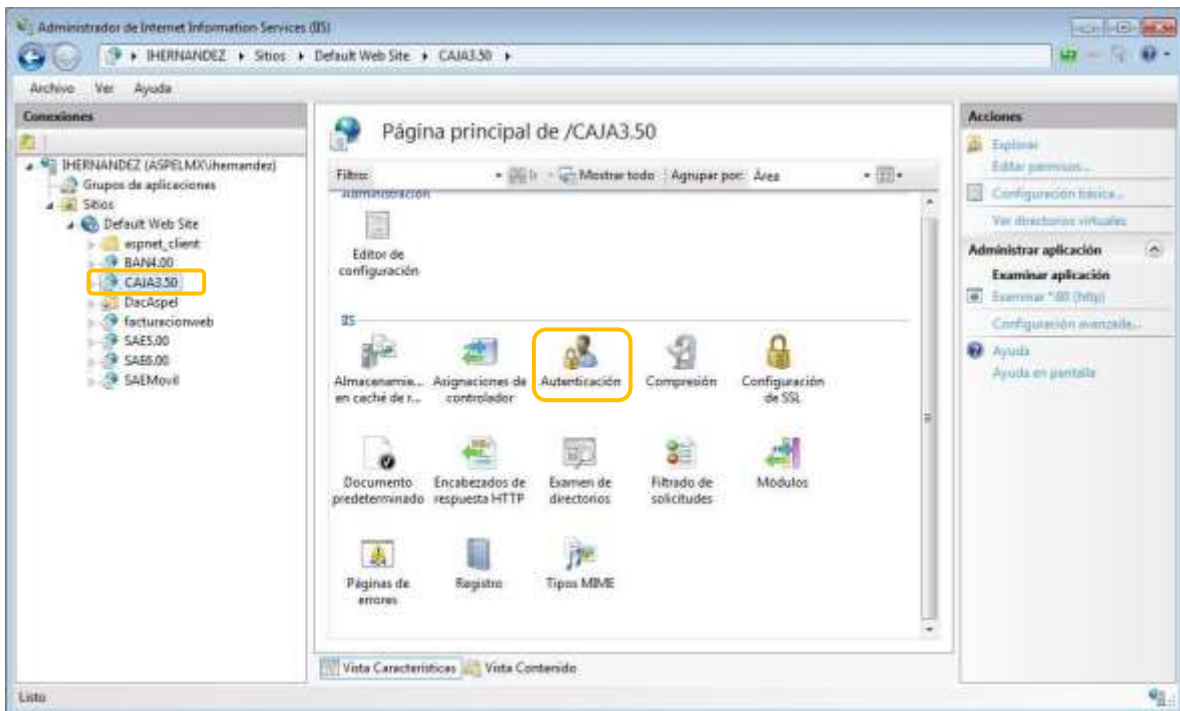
Administrador de Internet Information Services (IIS)

IHERNANDEZ ▸ Sitios ▸ Default Web Site ▸ CAJA3.50 ▸

Archivo Ver Ayuda

Conexiones

IHERNANDEZ (ASPELMX\ihernandez)
Grupos de aplicaciones
Sitios
Default Web Site
aspnet_client
BAN4.00
CAJA3.50
DacAspel
facturacionweb
SAE5.00
SAE6.00
SAEMovil

Página principal de /CAJA3.50

Filtro: Mostrar todo Agrupar por: Área

Administración

Editor de configuración

IIS

Almacenamie... en caché de r...
Asignaciones de controlador
Autenticación
Compresión
Configuración de SSL
Documento predeterminado
Encabezados de respuesta HTTP
Examen de directorios
Filtrado de solicitudes
Módulos
Páginas de errores
Registro
Tipos MIME

Vista Características Vista Contenido

Acciones

Explorar
Editar permisos...
Configuración básica...
Ver directorios virtuales

Administrar aplicación
Examinar aplicación
Examinar *:80 (http)
Configuración avanzada...

Ayuda
Ayuda en pantalla

Listo